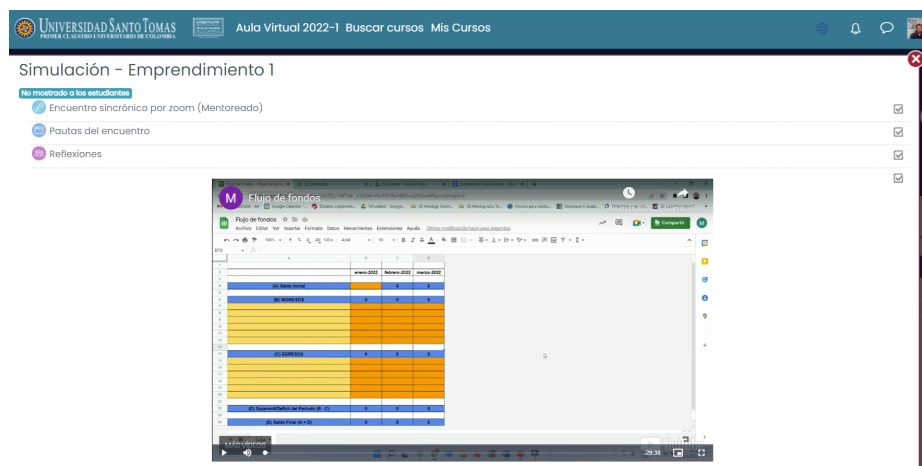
UNIVERSIDAD SANTO TOMÁS
PRIMER CLAUSTRO UNIVERSITARIO DE COLOMBIA

Aula Virtual 2022-1 Buscar cursos Mis Cursos

Simulación - Emprendimiento 1

No mostrado a los estudiantes

Encuentro sincrónico por zoom (Mentoreado)

Pautas del encuentro

Reflexiones

M Flujo de fondos

Flujo de fondos
Archivo Editar Ver Insertar Formato Datos Herramientas Extensiones Ayuda

Compartir

| | enero-2022 | febrero-2022 | marzo-2022 |
|---|---|---|---|
| (A) Saldo Inicial | | 0 | 0 |
| (B) INGRESOS | 0 | 0 | 0 |
| (C) EGRESOS | 0 | 0 | 0 |
| (D) Superávit/Déficit del Periodo (B - C) | 0 | 0 | 0 |
| (E) Saldo Final (A + D) | 0 | 0 | 0 |

-29:38